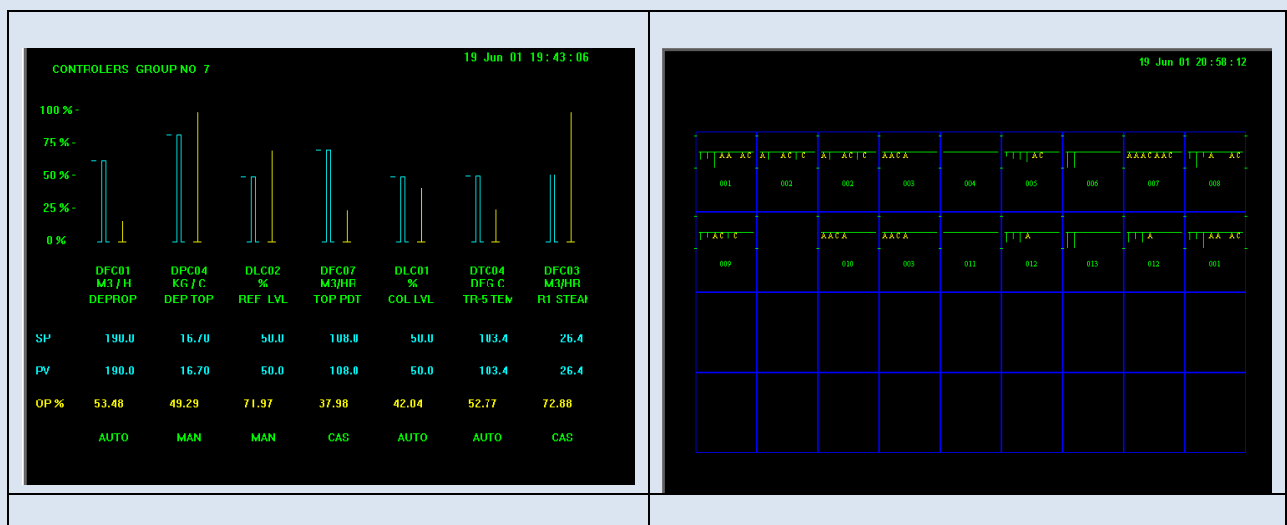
CONTROLERS GROUP NO 7

19 Jun 01 19:43:06

100 % -
75 % -
50 % -
25 % -
0 %

| DFC01 | DPC04 | DLC02 | DFC07 | DLC01 | DTC04 | DFC03 |
|---|---|---|---|---|---|---|
| M3 / H | KG / C | % | M3/HR | % | DEG C | M3/HR |
| DEPROP | DEP TOP | REF LVL | TOP PDT | COL LVL | TR-5 TEM | R1 STEAI |

| | | | | | | | |
|---|---|---|---|---|---|---|---|
| SP | 190.0 | 16.70 | 50.0 | 108.0 | 50.0 | 103.4 | 26.4 |
| PV | 190.0 | 16.70 | 50.0 | 108.0 | 50.0 | 103.4 | 26.4 |
| OP % | 53.48 | 49.29 | 71.97 | 37.98 | 42.04 | 52.77 | 72.88 |
| | AUTO | MAN | MAN | CAS | AUTO | AUTO | CAS |

19 Jun 01 20:58:12

| | | | | | | | | |
|---|---|---|---|---|---|---|---|---|
| AA AC | A AC C | A AC C | AACA | | AC | | AAACAAC | A AC |
| 001 | 002 | 002 | 003 | 004 | 005 | 006 | 007 | 008 |
| AC C | | AACA | AACA | | A | | A | AA AC |
| 009 | | 010 | 003 | 011 | 012 | 013 | 012 | 001 |